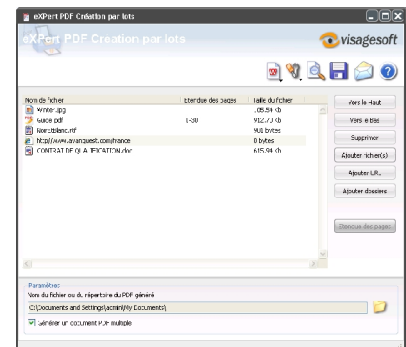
eXPert PDF Création par lots

eXPert PDF Création par lots

visagesoft

| Nom de fichier | Etendue des pages | Taille du fichier |
|---|---|---|
| Winter.jpg | | 105.59 Kb |
| Guide.pdf | 1-30 | 912.73 Kb |
| Nouveaublanc.rtf | | 908 bytes |
| http://www.avanquest.com/france | | 0 bytes |
| CONTRAT DE QUALIFICATION.doc | | 615.94 Kb |

Vers le Haut

Vers le Bas

Supprimer

Ajouter fichier(s)

Ajouter URL

Ajouter dossiers

Etendue des pages

Paramètres:

Nom du fichier ou du répertoire du PDF généré

C:\Documents and Settings\acsm\My Documents\

Générer un document PDF multiple